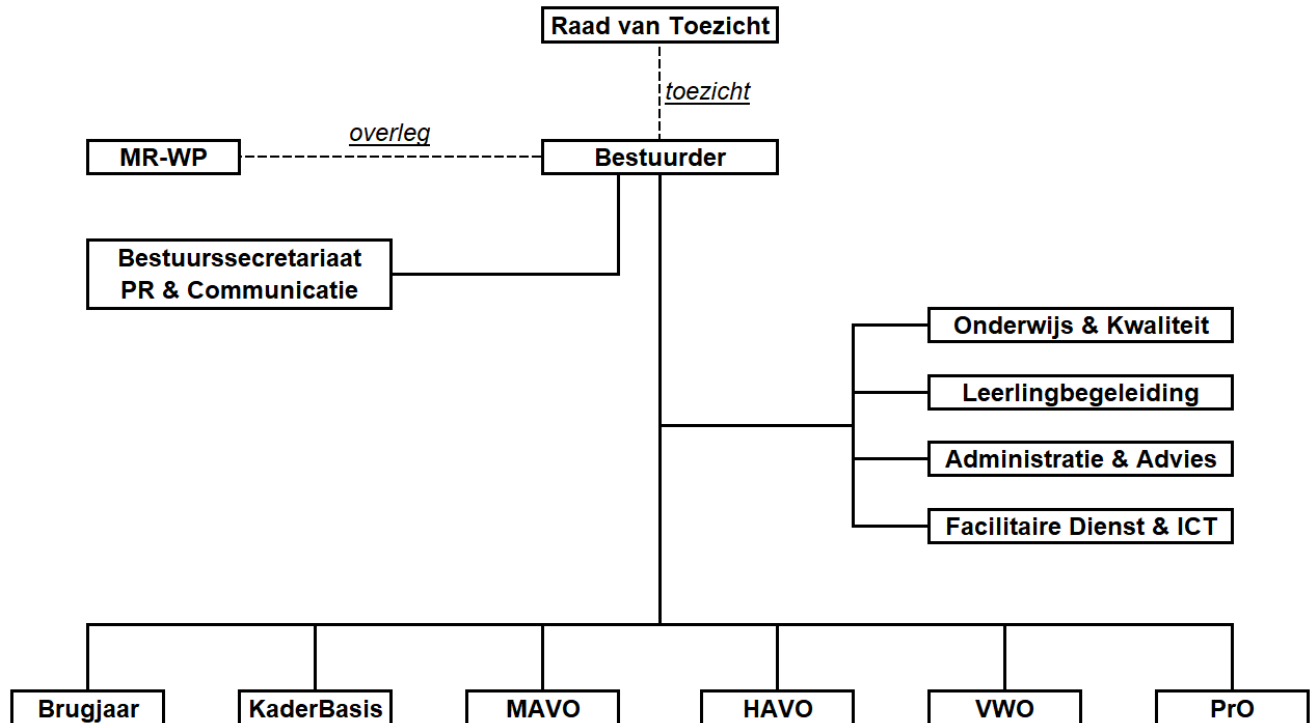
Raad van Toezicht

toezicht

MR-WP

overleg

Bestuurder

Bestuurssecretariaat
PR & Communicatie

Onderwijs & Kwaliteit

Leerlingbegeleiding

Administratie & Advies

Facilitaire Dienst & ICT

Brugjaar

KaderBasis

MAVO

HAVO

VWO

PrO